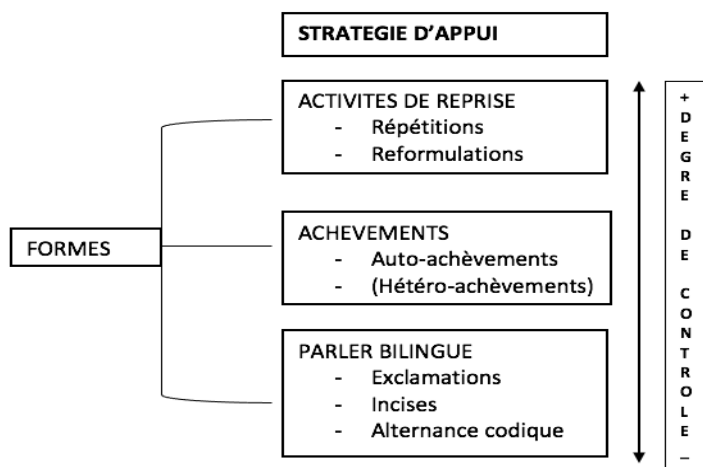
STRATEGIE D'APPUI

FORMES

ACTIVITES DE REPRISE
- Répétitions
- Reformulations

ACHEVEMENTS
- Auto-achèvements
- (Hétéro-achèvements)

PARLER BILINGUE
- Exclamations
- Incises
- Alternance codique

+
DEGRE

DE

CONTROLE
–